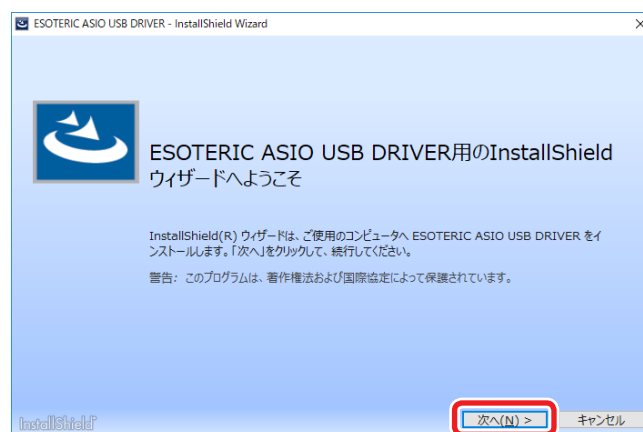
ESOTERIC ASIO USB DRIVER - InstallShield Wizard

ESOTERIC ASIO USB DRIVER用のInstallShieldウィザードへようこそ

InstallShield(R) ウィザードは、ご使用のコンピュータへ ESOTERIC ASIO USB DRIVER をインストールします。「次へ」をクリックして、続行してください。

警告: このプログラムは、著作権法および国際協定によって保護されています。

InstallShield

次へ(N) >

キャンセル